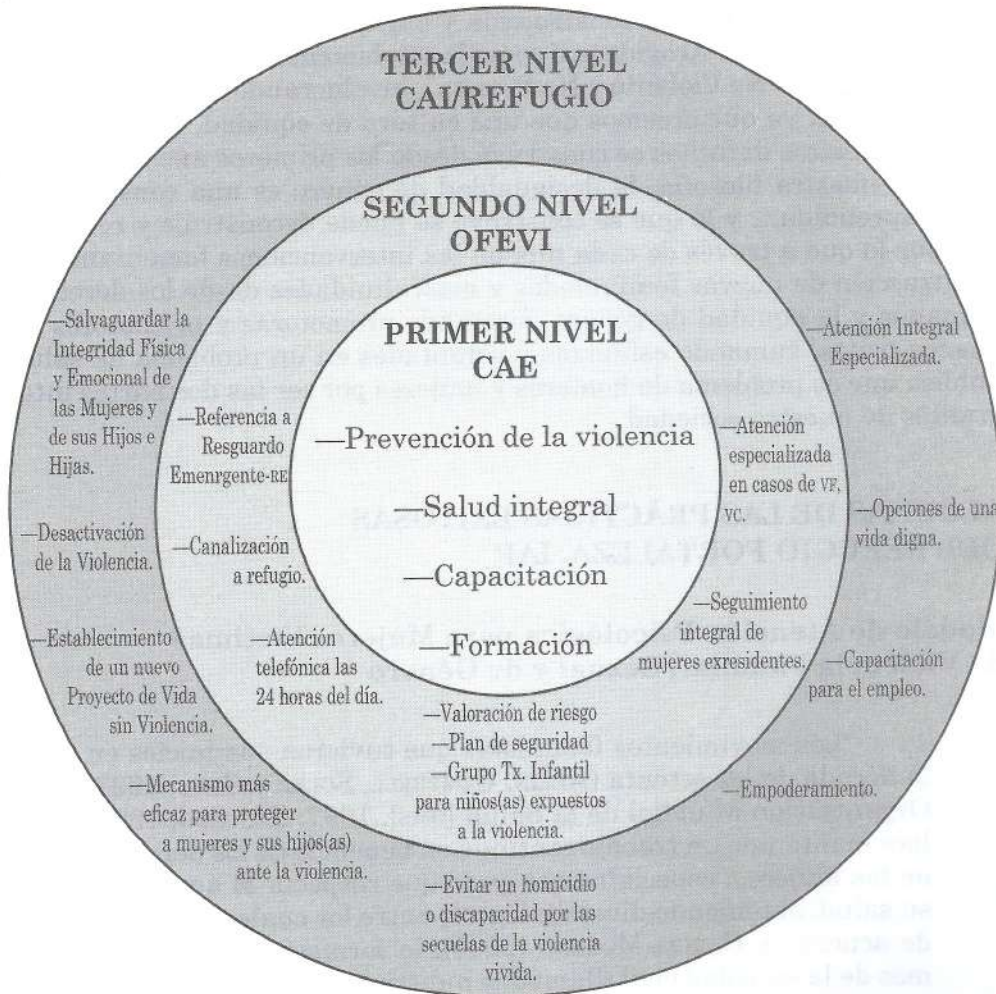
TERCER NIVEL
CAI/REFUGIO

SEGUNDO NIVEL
OFEVI

PRIMER NIVEL
CAE

—Prevención de la violencia

—Salud integral

—Capacitación

—Formación

—Salvaguardar la Integridad Física y Emocional de las Mujeres y de sus Hijos e Hijas.

—Desactivación de la Violencia.

—Establecimiento de un nuevo Proyecto de Vida sin Violencia.

—Mecanismo más eficaz para proteger a mujeres y sus hijos(as) ante la violencia.

—Referencia a Resguardo Emenrgente-RE

—Canalización a refugio.

—Atención telefónica las 24 horas del día.

—Atención especializada en casos de VF, VC.

—Seguimiento integral de mujeres exresidentes.

—Valoración de riesgo
—Plan de seguridad
—Grupo Tx. Infantil para niños(as) expuestos a la violencia.

—Evitar un homicidio o discapacidad por las secuelas de la violencia vivida.

—Atención Integral Especializada.

—Opciones de una vida digna.

—Capacitación para el empleo.

—Empoderamiento.